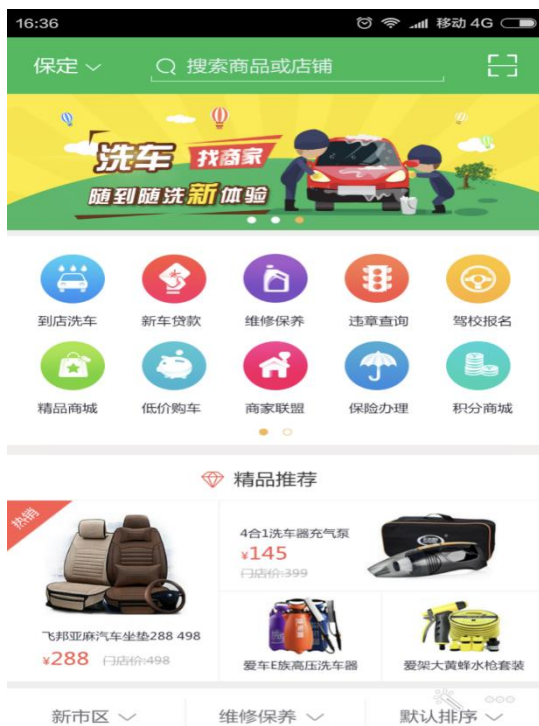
16:36 移动 4G

保定 搜索商品或店铺

洗车 找商家
随到随洗新体验

到店洗车 新车贷款 维修保养 违章查询 驾校报名

精品商城 低价购车 商家联盟 保险办理 积分商城

精品推荐

热销

4合1洗车器充气泵
¥145
门店价:399

飞邦亚麻汽车坐垫288 498
¥288 门店价:498

爱车E族高压洗车器

爱架大黄蜂水枪套装

新市区 维修保养 默认排序